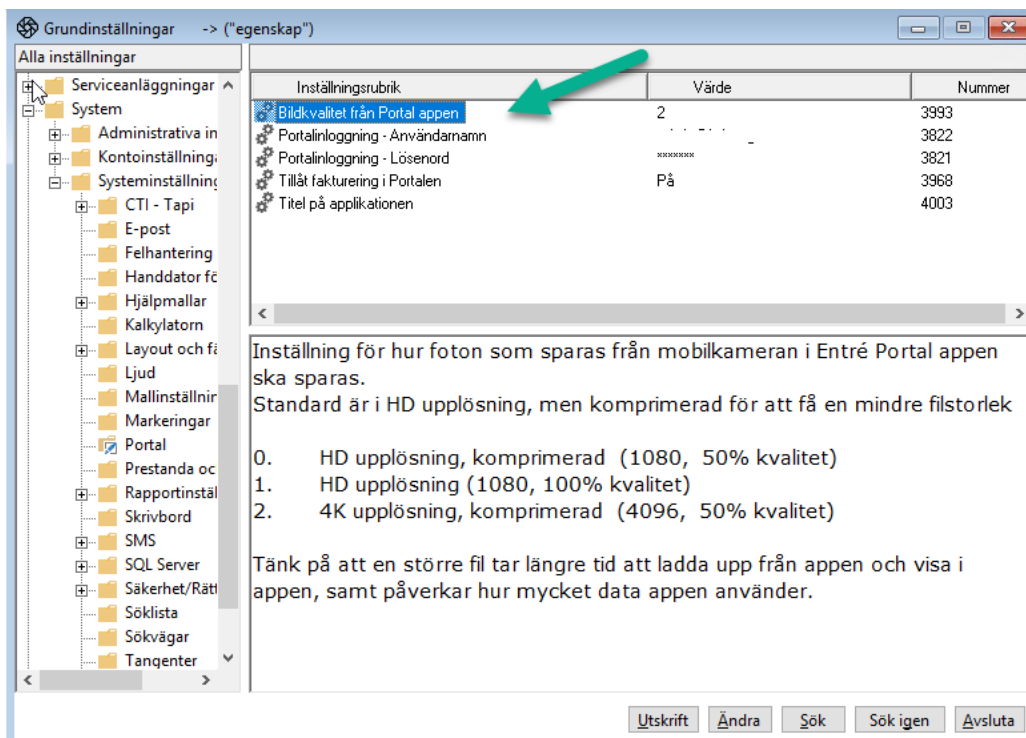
Grundinställningar -> ("egenskap")

Alla inställningar

Serviceanläggningar
System
Administrativa in
Kontoinställninga
Systeminställning
CTI - Tapi
E-post
Felhantering
Handdator fö
Hjälpmallar
Kalkylatorn
Layout och fä
Ljud
Mallinställnir
Markeringar
Portal
Prestanda oc
Rapportinstäl
Skrivbord
SMS
SQL Server
Säkerhet/Rätt
Söklista
Sökvägar
Tangenter

| Inställningsrubrik | Värde | Nummer |
|---|---|---|
| Bildkvalitet från Portal appen | 2 | 3993 |
| Portalinloggning - Användarnamn | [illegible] | 3822 |
| Portalinloggning - Lösenord | \*\*\*\*\*\*\* | 3821 |
| Tillåt fakturering i Portalen | På | 3968 |
| Titel på applikationen | | 4003 |

Inställning för hur foton som sparas från mobilkameran i Entré Portal appen ska sparas.
Standard är i HD upplösning, men komprimerad för att få en mindre filstorlek

0. HD upplösning, komprimerad (1080, 50% kvalitet)
1. HD upplösning (1080, 100% kvalitet)
2. 4K upplösning, komprimerad (4096, 50% kvalitet)

Tänk på att en större fil tar längre tid att ladda upp från appen och visa i appen, samt påverkar hur mycket data appen använder.

Utskrift Ändra Sök Sök igen Avsluta